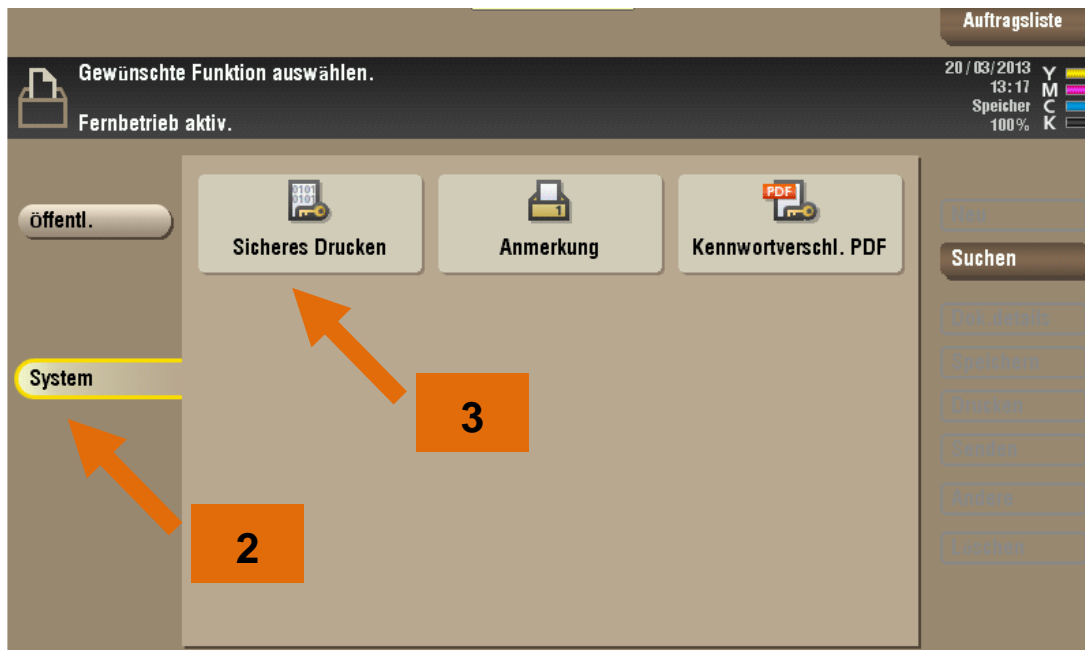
Auftragsliste

Gewünschte Funktion auswählen.

Fernbetrieb aktiv.

20/03/2013
13:17
Speicher
100%

Y
M
C
K

Öffentl.

System

0101
0101

Sicheres Drucken

1

Anmerkung

PDF

Kennwortverschl. PDF

Neu

Suchen

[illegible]

Speichern

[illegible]

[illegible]

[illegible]

Löschen

3

2